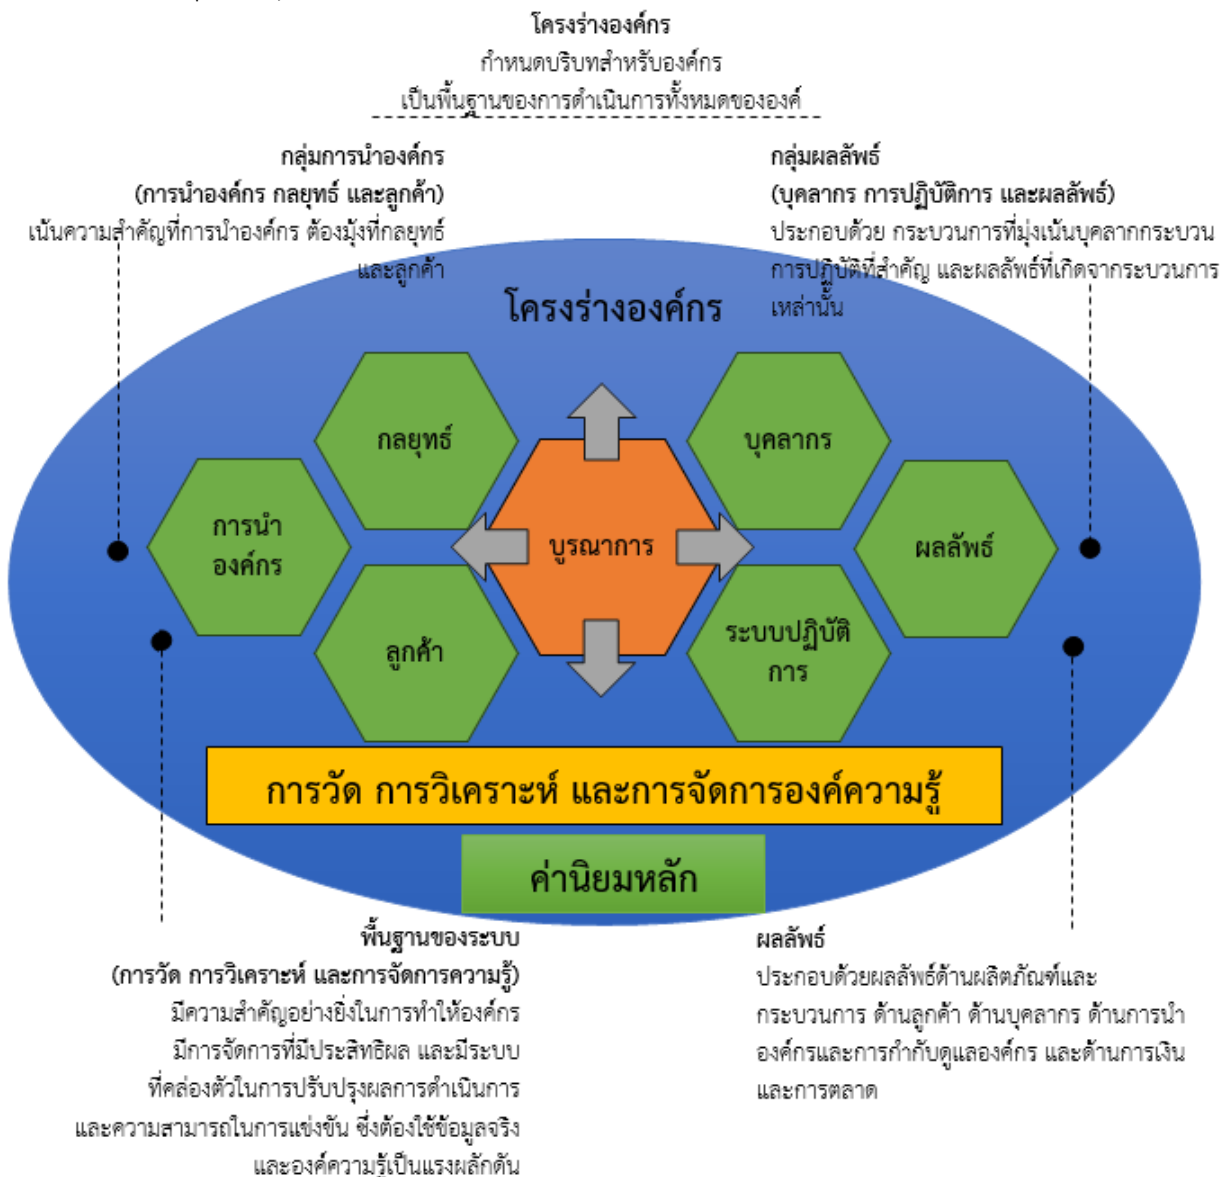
โครงร่างองค์กร
กำหนดบริบทสำหรับองค์กร
เป็นพื้นฐานของการดำเนินการทั้งหมดขององค์

กลุ่มการนำองค์กร
(การนำองค์กร กลยุทธ์ และลูกค้า)
เน้นความสำคัญที่การนำองค์กร ต้องมุ่งที่กลยุทธ์ และลูกค้า

กลุ่มผลลัพธ์
(บุคลากร การปฏิบัติการ และผลลัพธ์)
ประกอบด้วย กระบวนการที่มุ่งเน้นบุคลากรกระบวน การปฏิบัติที่สำคัญ และผลลัพธ์ที่เกิดจากกระบวนการ เหล่านั้น

โครงร่างองค์กร

กลยุทธ์

บุคลากร

การนำ องค์กร

บูรณาการ

ผลลัพธ์

ลูกค้า

ระบบปฏิบัติ การ

การวัด การวิเคราะห์ และการจัดการองค์ความรู้

ค่านิยมหลัก

พื้นฐานของระบบ
(การวัด การวิเคราะห์ และการจัดการความรู้)
มีความสำคัญอย่างยิ่งในการทำให้องค์กร มีการจัดการที่มีประสิทธิผล และมีระบบ ที่คล่องตัวในการปรับปรุงผลการดำเนินการ และความสามารถในการแข่งขัน ซึ่งต้องใช้ข้อมูลจริง และองค์ความรู้เป็นแรงผลักดัน

ผลลัพธ์
ประกอบด้วยผลลัพธ์ด้านผลิตภัณฑ์และ กระบวนการ ด้านลูกค้า ด้านบุคลากร ด้านการนำ องค์กรและการกำกับดูแลองค์กร และด้านการเงิน และการตลาด